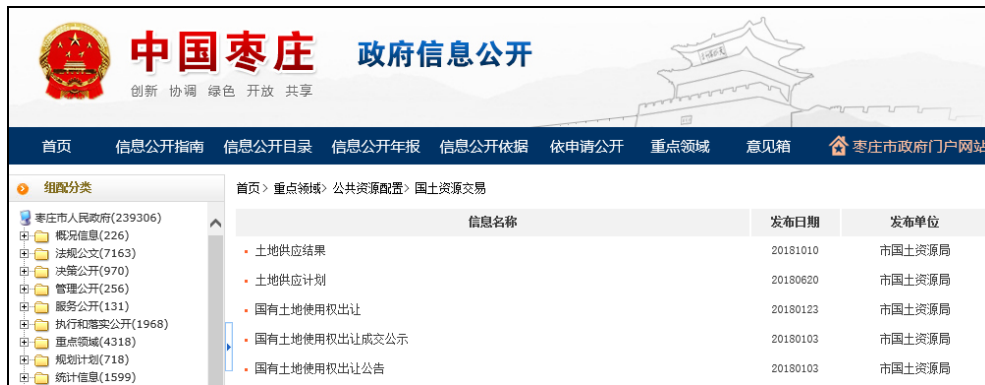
中国枣庄 政府信息公开

创新 协调 绿色 开放 共享

首页 信息公开指南 信息公开目录 信息公开年报 信息公开依据 依申请公开 重点领域 意见箱 枣庄市政府门户网站

组配分类

枣庄市人民政府(239306)
概况信息(226)
法规公文(7163)
决策公开(970)
管理公开(256)
服务公开(131)
执行和落实公开(1968)
重点领域(4318)
规划计划(718)
统计信息(1599)

首页 > 重点领域 > 公共资源配置 > 国土资源交易

| 信息名称 | 发布日期 | 发布单位 |
|---|---|---|
| 土地供应结果 | 20181010 | 市国土资源局 |
| 土地供应计划 | 20180620 | 市国土资源局 |
| 国有土地使用权出让 | 20180123 | 市国土资源局 |
| 国有土地使用权出让成交公示 | 20180103 | 市国土资源局 |
| 国有土地使用权出让公告 | 20180103 | 市国土资源局 |